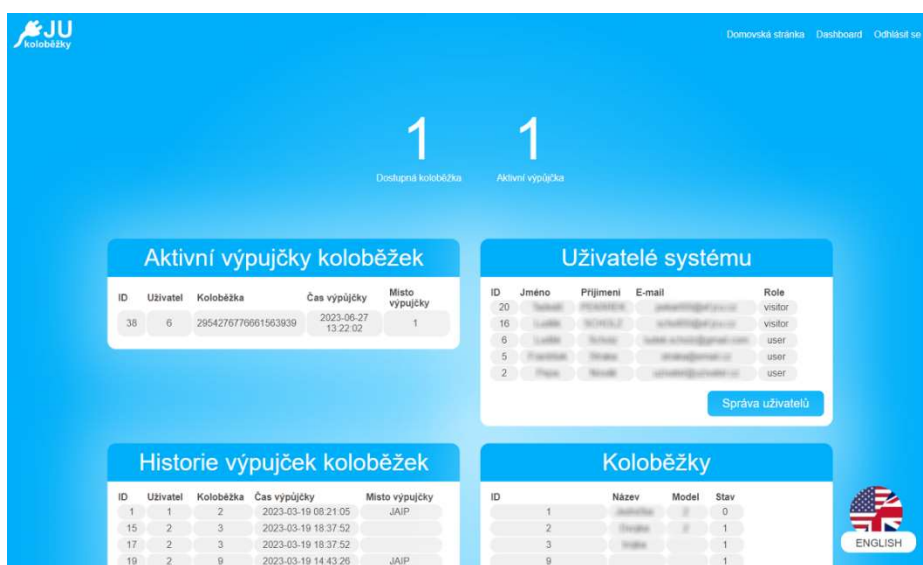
JU
koloběžky

Domovská stránka Dashboard Odhlásit se

1
Dostupná koloběžka

1
Aktivní výpůjčka

Aktivní výpujčky koloběžek

| ID | Uživatel | Koloběžka | Čas výpůjčky | Misto výpůjčky |
|---|---|---|---|---|
| 38 | 6 | 2954276776661563939 | 2023-06-27 13:22:02 | 1 |

Uživatelé systému

| ID | Jméno | Přijimeni | E-mail | Role |
|---|---|---|---|---|
| 20 | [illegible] | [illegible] | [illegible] | visitor |
| 16 | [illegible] | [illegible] | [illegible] | visitor |
| 6 | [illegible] | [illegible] | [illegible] | user |
| 5 | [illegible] | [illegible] | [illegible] | user |
| 2 | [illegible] | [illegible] | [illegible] | user |

Správa uživatelů

Historie výpujček koloběžek

| ID | Uživatel | Koloběžka | Čas výpůjčky | Misto výpůjčky |
|---|---|---|---|---|
| 1 | 1 | 2 | 2023-03-19 08:21:05 | JAIP |
| 15 | 2 | 3 | 2023-03-19 18:37:52 | |
| 17 | 2 | 3 | 2023-03-19 18:37:52 | |
| 19 | 2 | 9 | 2023-03-19 14:43:26 | JAIP |

Koloběžky

| ID | Název | Model | Stav |
|---|---|---|---|
| 1 | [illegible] | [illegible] | 0 |
| 2 | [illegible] | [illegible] | 1 |
| 3 | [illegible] | | 1 |
| 9 | | | 1 |

ENGLISH